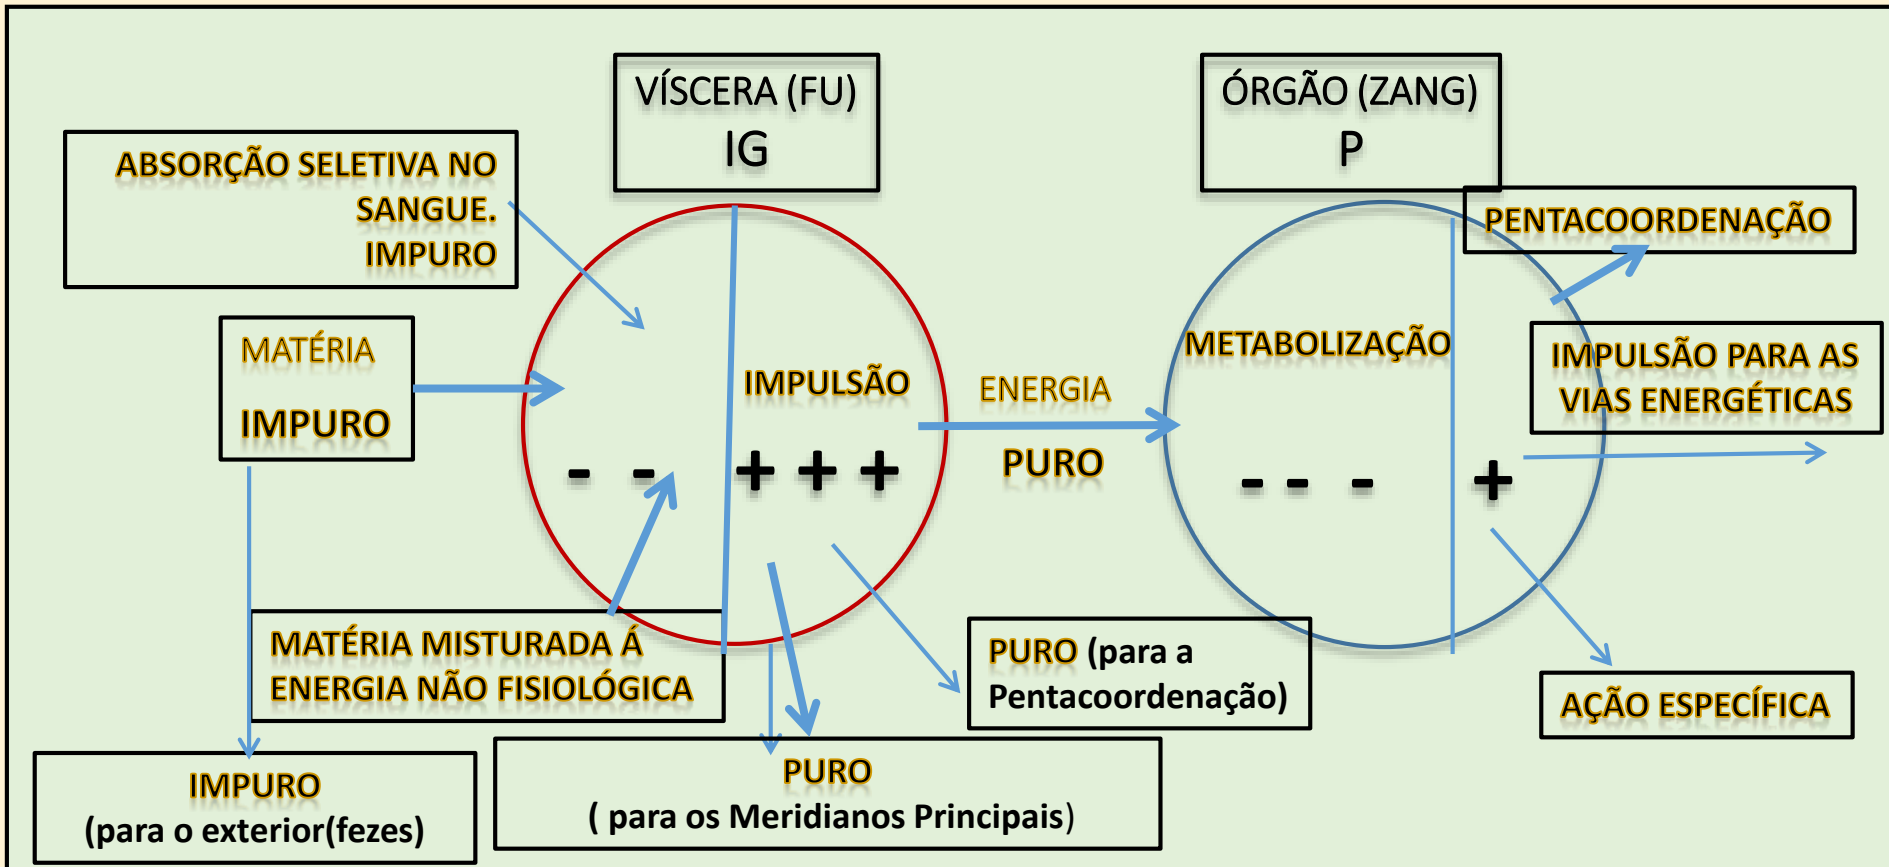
VÍSCERA (FU)
IG

ÓRGÃO (ZANG)
P

ABSORÇÃO SELETIVA NO SANGUE. IMPURO

PENTACOORDENAÇÃO

MATÉRIA

IMPURO

IMPULSÃO

ENERGIA

PURO

METABOLIZAÇÃO

IMPULSÃO PARA AS VIAS ENERGÉTICAS

- -

+ + +

- - -

+

MATÉRIA MISTURADA Á ENERGIA NÃO FISIOLÓGICA

PURO (para a Pentacoordenação)

AÇÃO ESPECÍFICA

IMPURO
(para o exterior(fezes)

PURO
( para os Meridianos Principais)